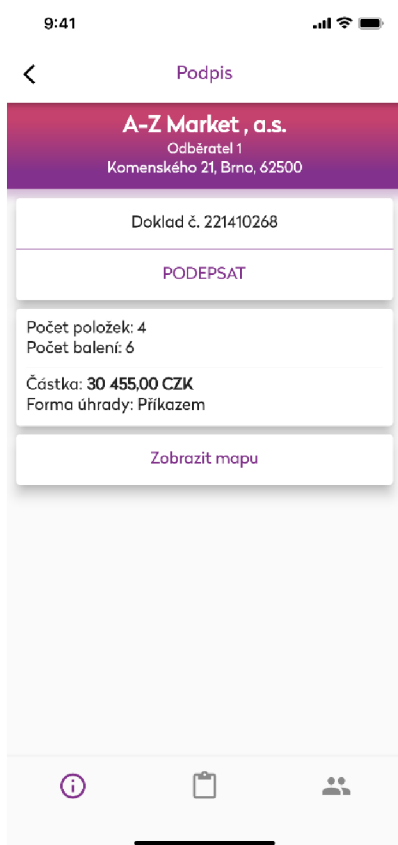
9:41

Podpis

A-Z Market , a.s.
Odběratel 1
Komenského 21, Brno, 62500

Doklad č. 221410268

PODEPSAT

Počet položek: 4
Počet balení: 6

Částka: **30 455,00 CZK**
Forma úhrady: Příkazem

Zobrazit mapu